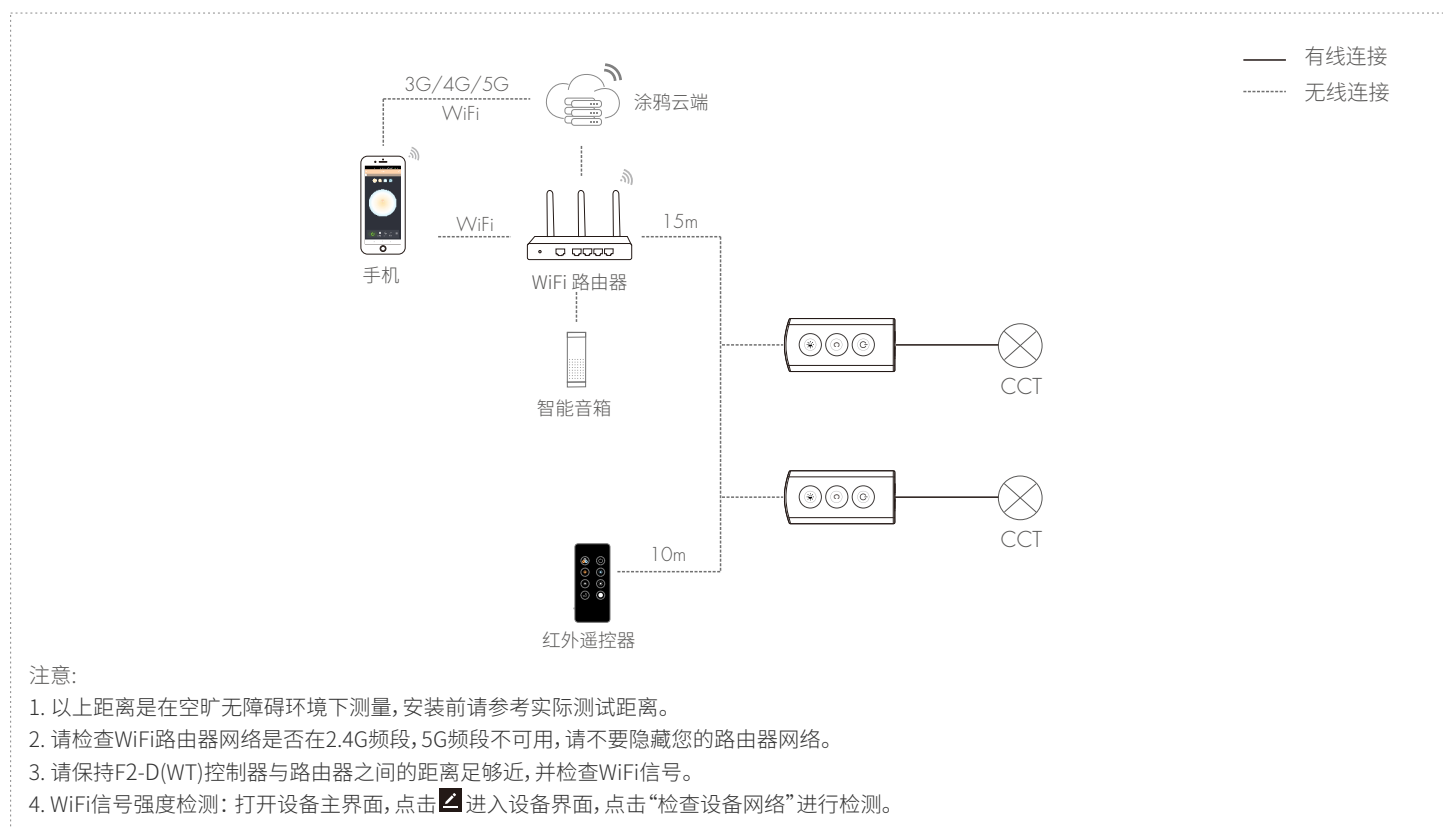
有线连接
无线连接

3G/4G/5G
WiFi
涂鸦云端

WiFi
15m

手机

WiFi 路由器

智能音箱

CCT

CCT

10m

红外遥控器

注意:
1. 以上距离是在空旷无障碍环境下测量,安装前请参考实际测试距离。
2. 请检查WiFi路由器网络是否在2.4G频段,5G频段不可用,请不要隐藏您的路由器网络。
3. 请保持F2-D(WT)控制器与路由器之间的距离足够近,并检查WiFi信号。
4. WiFi信号强度检测: 打开设备主界面,点击 进入设备界面,点击"检查设备网络"进行检测。